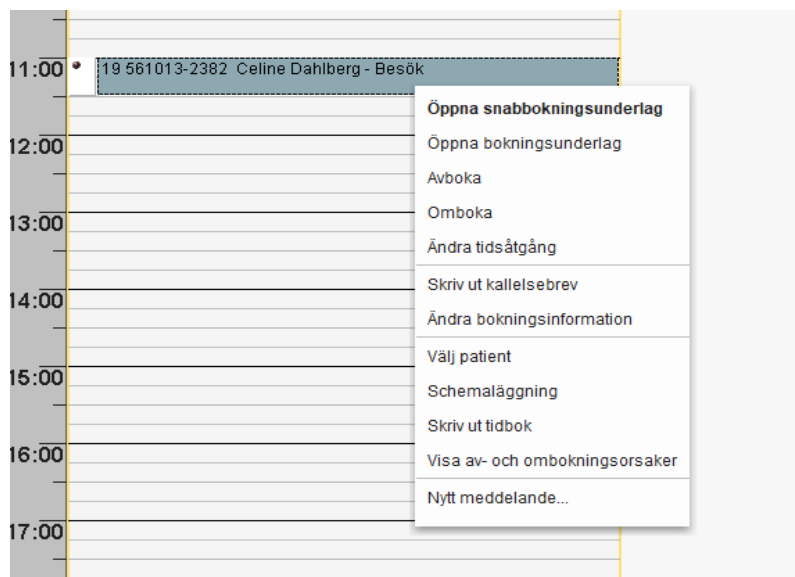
11:00

19 561013-2382 Celine Dahlberg - Besök

12:00

13:00

14:00

15:00

16:00

17:00

Öppna snabbokningsunderlag
Öppna bokningsunderlag
Avboka
Omboka
Ändra tidsåtgång

Skriv ut kallelsebrev
Ändra bokningsinformation

Välj patient
Schemaläggning
Skriv ut tidbok
Visa av- och ombokningsorsaker

Nytt meddelande...